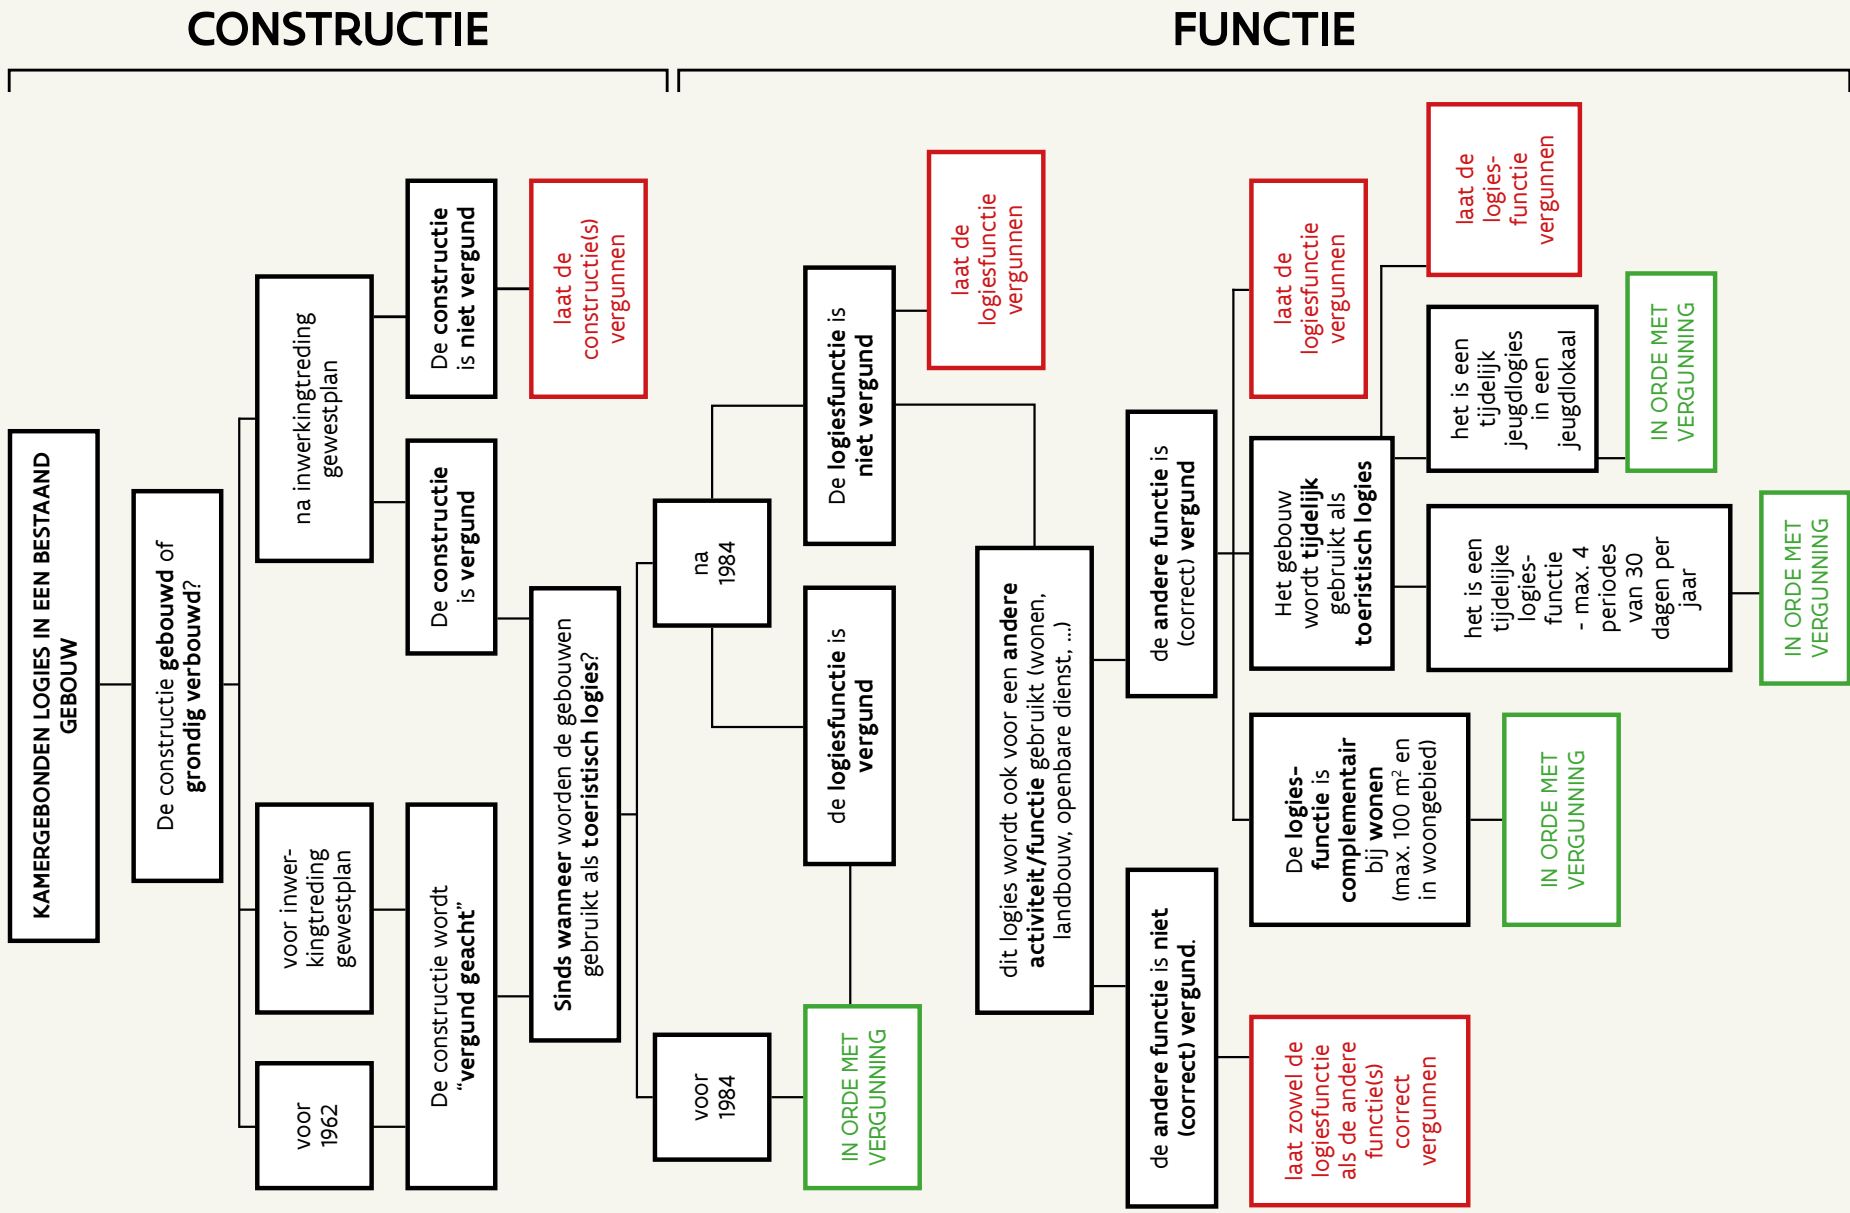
CONSTRUCTIE

FUNCTIE

KAMERGEBONDEN LOGIES IN EEN BESTAAND GEBOUW

De constructie gebouwd of grondig verbouwd?

na inwerkingtreding gewestplan

De constructie is niet vergund

laat de constructie(s) vergunnen

De constructie is vergund

voor inwerkingtreding gewestplan

voor 1962

De constructie wordt "vergund geacht"

Sinds wanneer worden de gebouwen gebruikt als toeristisch logies?

na 1984

voor 1984

IN ORDE MET VERGUNNING

De logiesfunctie is niet vergund

laat de logiesfunctie vergunnen

de logiesfunctie is vergund

dit logies wordt ook voor een andere activiteit/functie gebruikt (wonen, landbouw, openbare dienst, ...)

de andere functie is (correct) vergund

de andere functie is niet (correct) vergund.

laat zowel de logiesfunctie als de andere functie(s) correct vergunnen

laat de logiesfunctie vergunnen

Het gebouw wordt tijdelijk gebruikt als toeristisch logies

laat de logies-functie vergunnen

het is een tijdelijk jeugdlogies in een jeugdlokaal

IN ORDE MET VERGUNNING

het is een tijdelijke logies-functie - max. 4 periodes van 30 dagen per jaar

IN ORDE MET VERGUNNING

De logies-functie is complementair bij wonen (max. 100 m² en in woongebied)

IN ORDE MET VERGUNNING